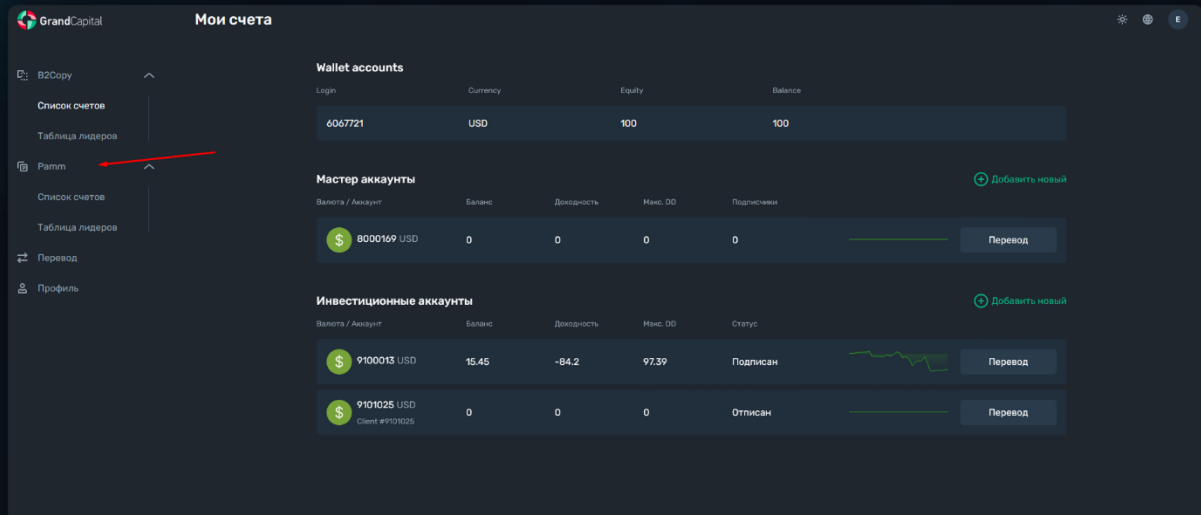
GrandCapital

Мои счета

E

B2Copy

Список счетов

Таблица лидеров

Pamm

Список счетов

Таблица лидеров

Перевод

Профиль

Wallet accounts

| Login | Currency | Equity | Balance |
|---|---|---|---|
| 6067721 | USD | 100 | 100 |

Мастер аккаунты

Добавить новый

| Валюта / Аккаунт | Баланс | Доходность | Макс. DD | Подписчики | |
|---|---|---|---|---|---|
| 8000169 USD | 0 | 0 | 0 | 0 | Перевод |

Инвестиционные аккаунты

Добавить новый

| Валюта / Аккаунт | Баланс | Доходность | Макс. DD | Статус | |
|---|---|---|---|---|---|
| 9100013 USD | 15.45 | -84.2 | 97.39 | Подписан | Перевод |
| 9101025 USD Client #9101025 | 0 | 0 | 0 | Отписан | Перевод |